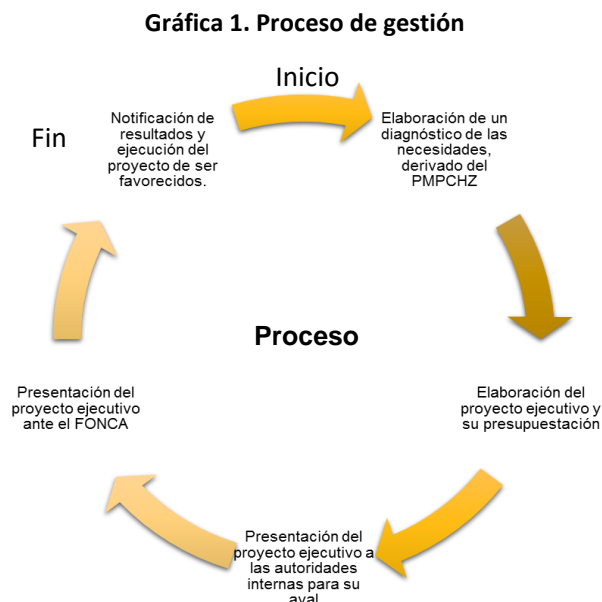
Gráfica 1. Proceso de gestión

Inicio

Fin

Notificación de resultados y ejecución del proyecto de ser favorecidos.

Elaboración de un diagnóstico de las necesidades, derivado del PMPCHZ

Proceso

Presentación del proyecto ejecutivo ante el FONCA

Elaboración del proyecto ejecutivo y su presupuestación

Presentación del proyecto ejecutivo a las autoridades internas para su aval